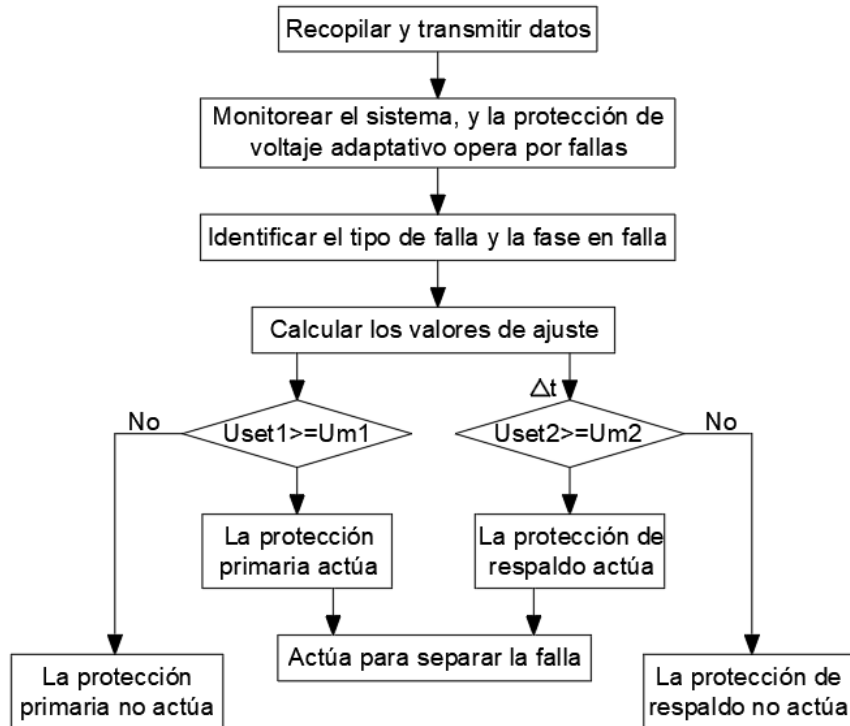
Recopilar y transmitir datos

Monitorear el sistema, y la protección de voltaje adaptativo opera por fallas

Identificar el tipo de falla y la fase en falla

Calcular los valores de ajuste

No

Uset1>=Um1

$\Delta$t

Uset2>=Um2

No

La protección primaria actúa

La protección de respaldo actúa

La protección primaria no actúa

Actúa para separar la falla

La protección de respaldo no actúa